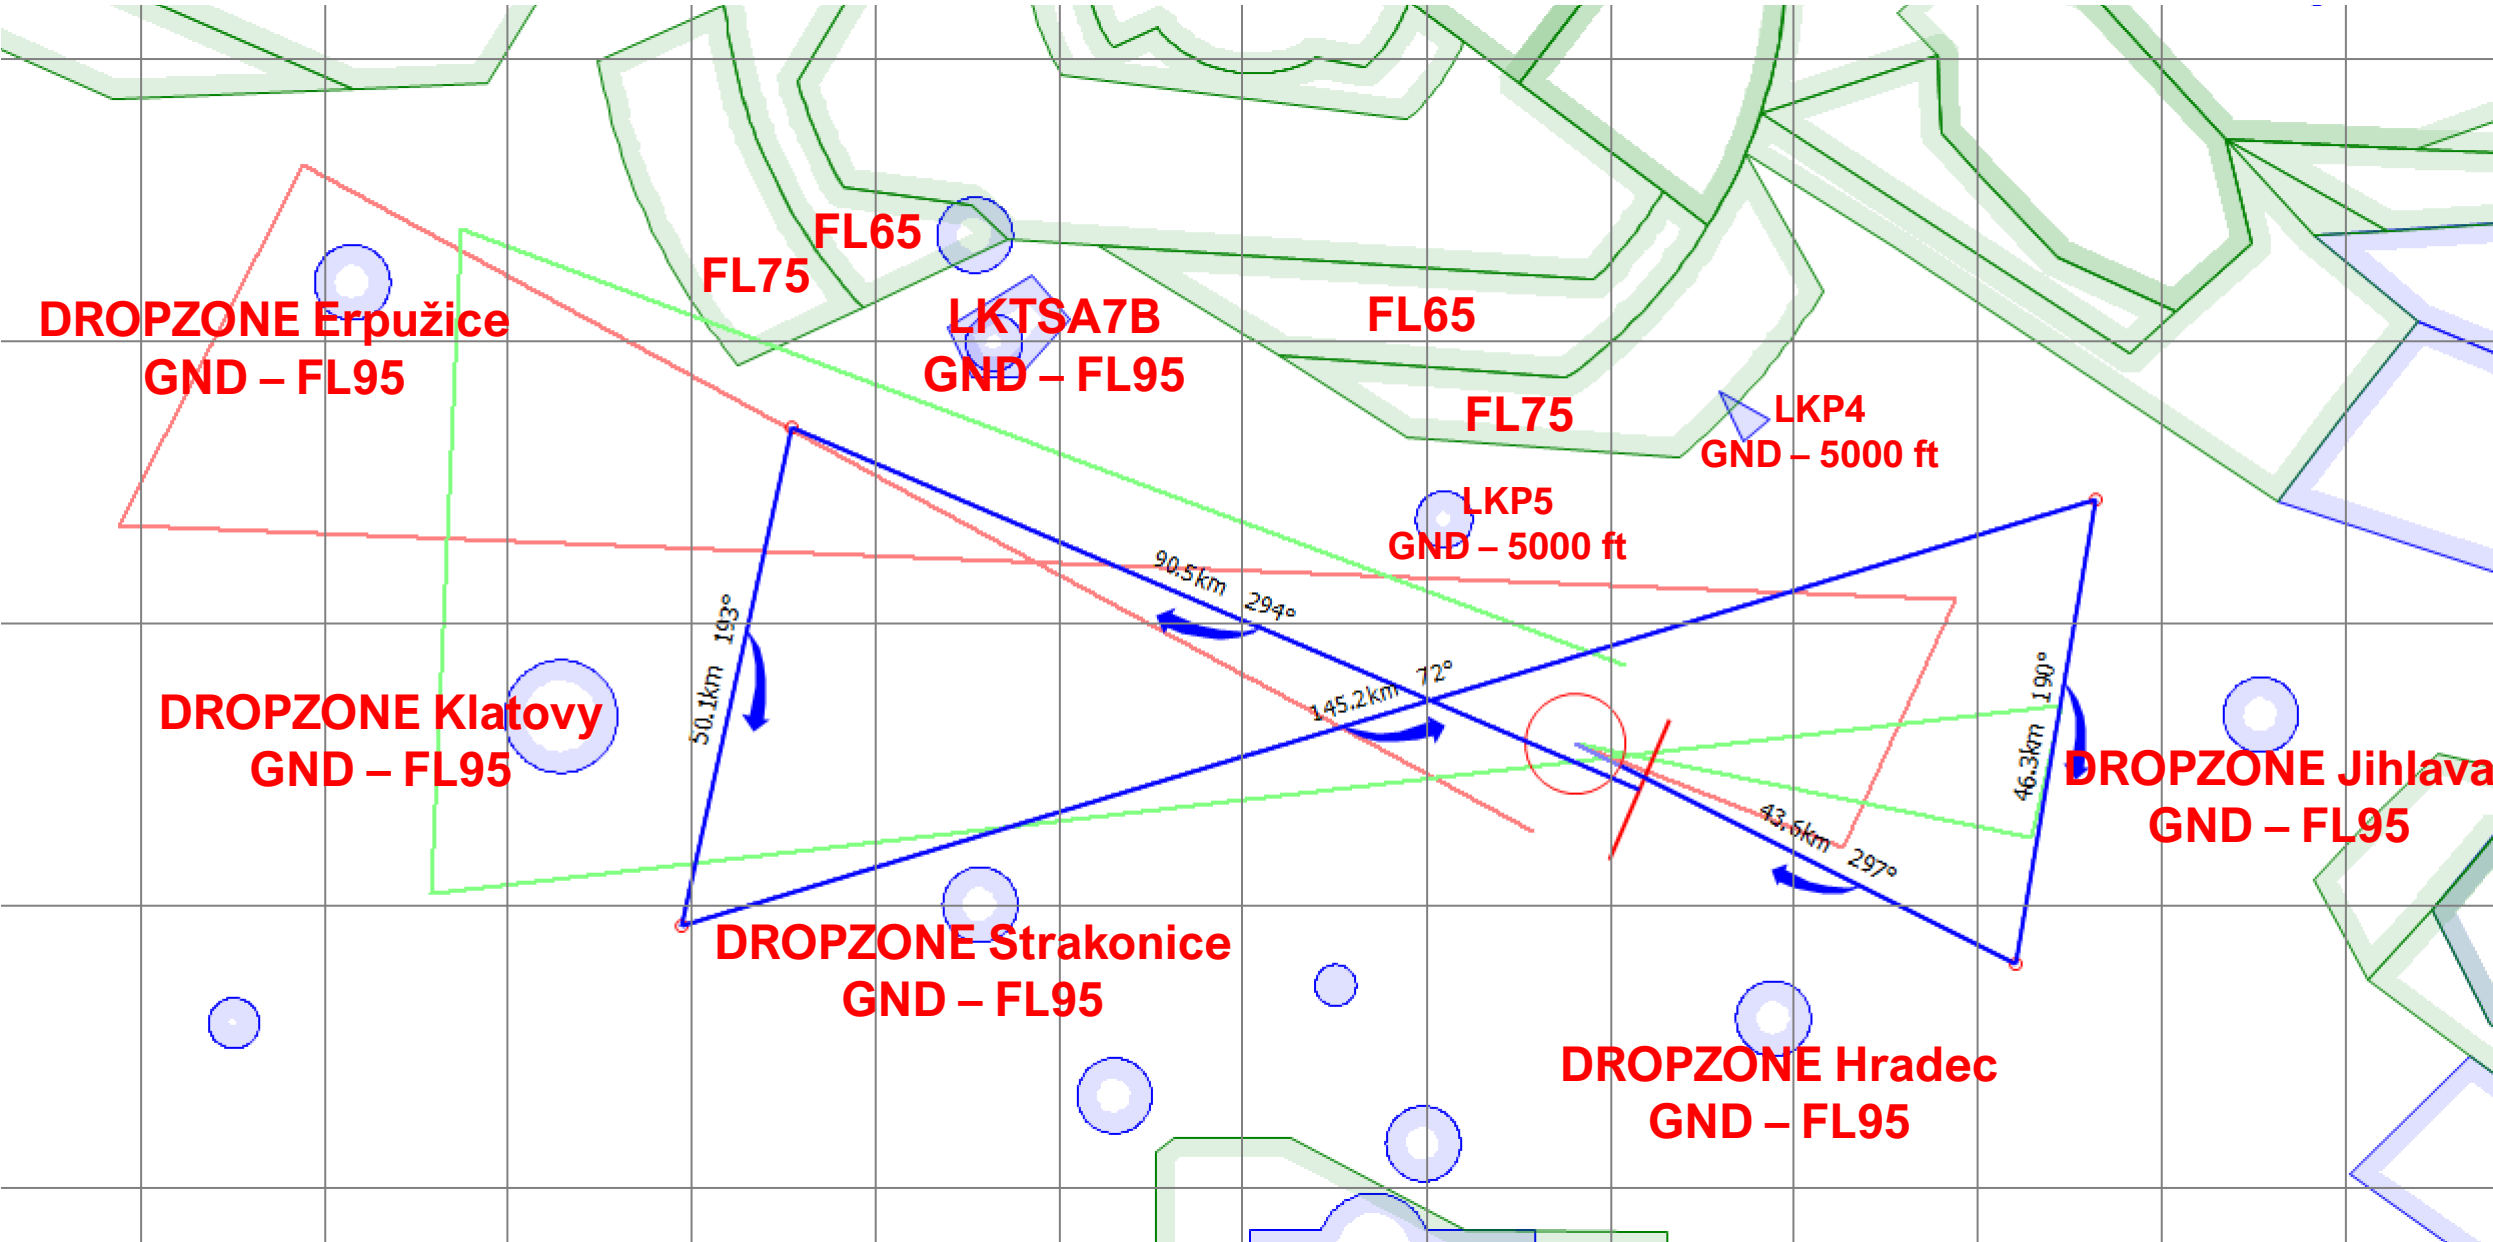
FL65
FL75
LKTSA7B
GND – FL95
FL65
FL75
DROPZONE Erpužice
GND – FL95
LKP4
GND – 5000 ft
LKP5
GND – 5000 ft
90.5km
294°
193°
50.1km
72°
145.2km
190°
46.3km
DROPZONE Klatovy
GND – FL95
43.6km
297°
DROPZONE Jihlava
GND – FL95
DROPZONE Strakonice
GND – FL95
DROPZONE Hradec
GND – FL95